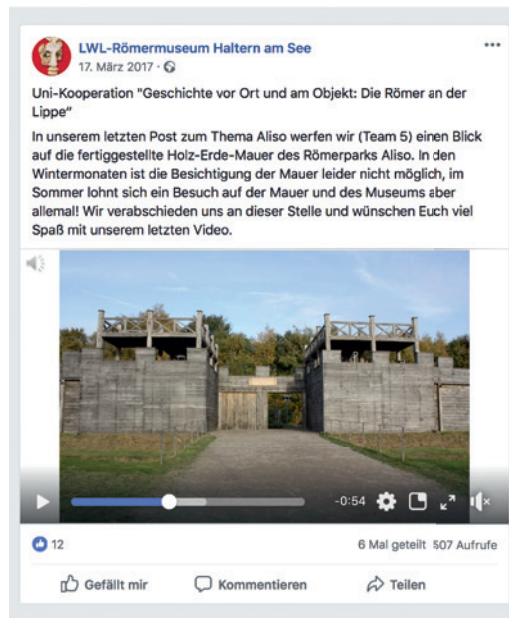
LWL-Römermuseum Haltern am See
17. März 2017 ·

Uni-Kooperation "Geschichte vor Ort und am Objekt: Die Römer an der Lippe"

In unserem letzten Post zum Thema Aliso werfen wir (Team 5) einen Blick auf die fertiggestellte Holz-Erde-Mauer des Römerparks Aliso. In den Wintermonaten ist die Besichtigung der Mauer leider nicht möglich, im Sommer lohnt sich ein Besuch auf der Mauer und des Museums aber allemal! Wir verabschieden uns an dieser Stelle und wünschen Euch viel Spaß mit unserem letzten Video.

-0:54

12

6 Mal geteilt 507 Aufrufe

Gefällt mir Kommentieren Teilen